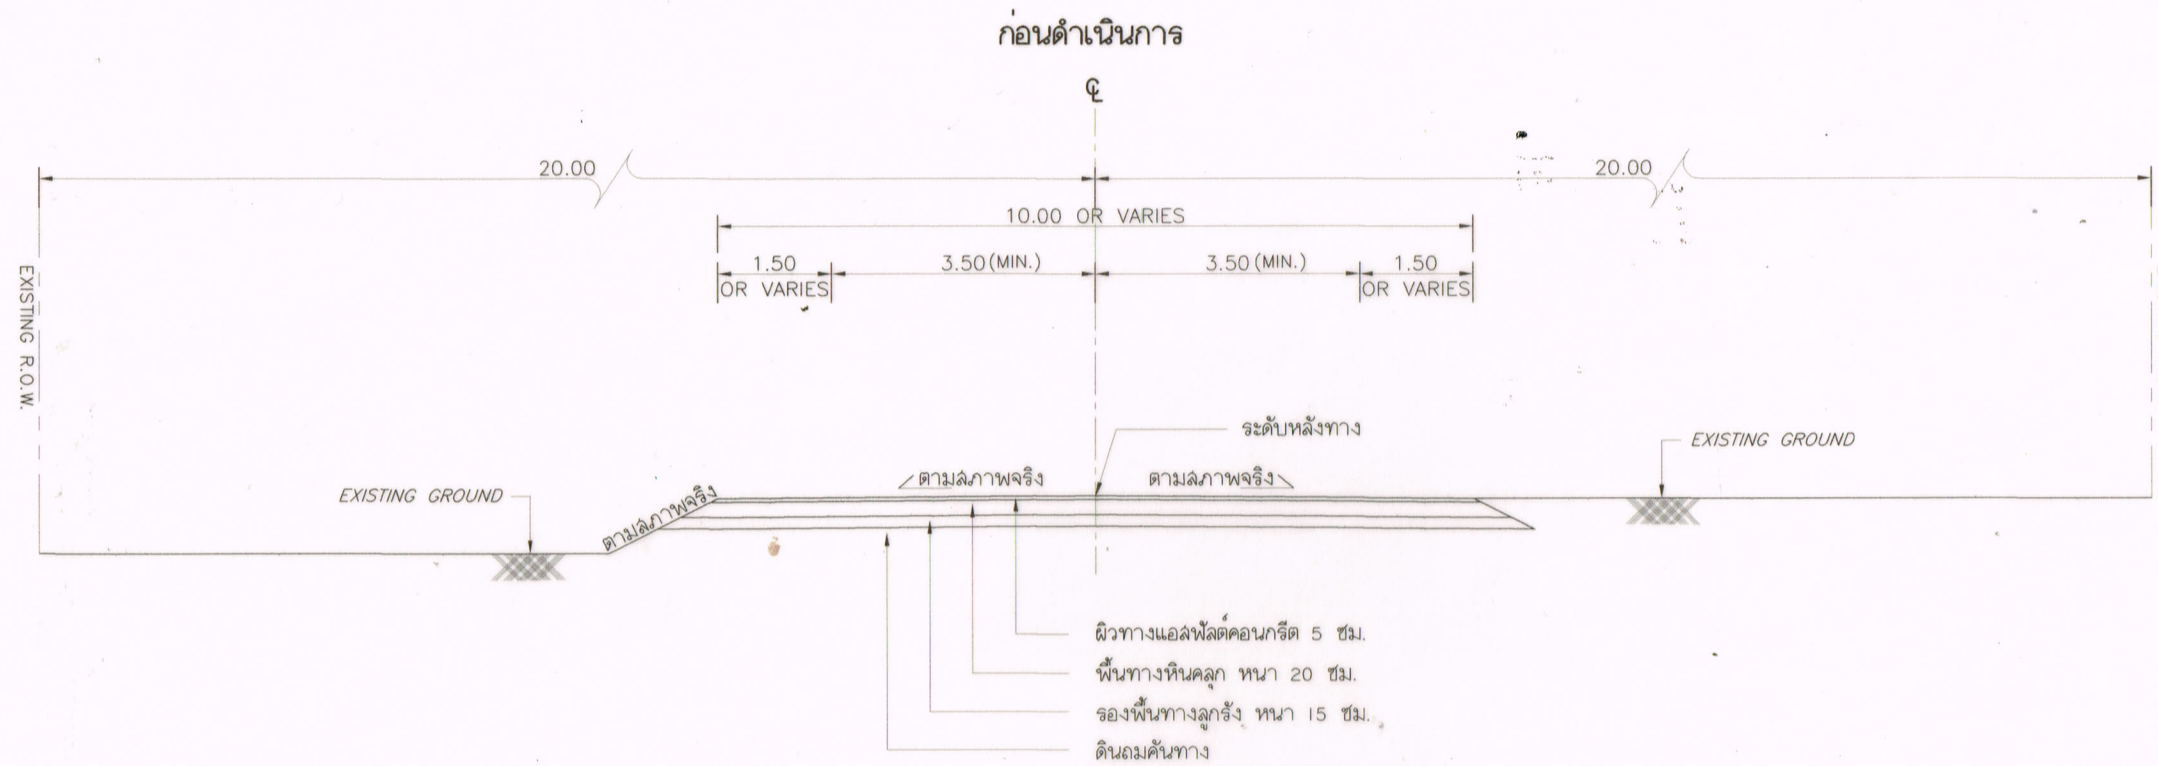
ก่อนดำเนินการ

℄

20.00

20.00

10.00 OR VARIES

1.50 OR VARIES

3.50 (MIN.)

3.50 (MIN.)

1.50 OR VARIES

EXISTING R.O.W.

ระดับหลังทาง

EXISTING GROUND

ตามสภาพจริง

ตามสภาพจริง

EXISTING GROUND

ตามสภาพจริง

ผิวทางแอสฟัลต์คอนกรีต 5 ซม.

พื้นทางหินคลุก หนา 20 ซม.

รองพื้นทางลูกรัง หนา 15 ซม.

ดินถมคันทาง